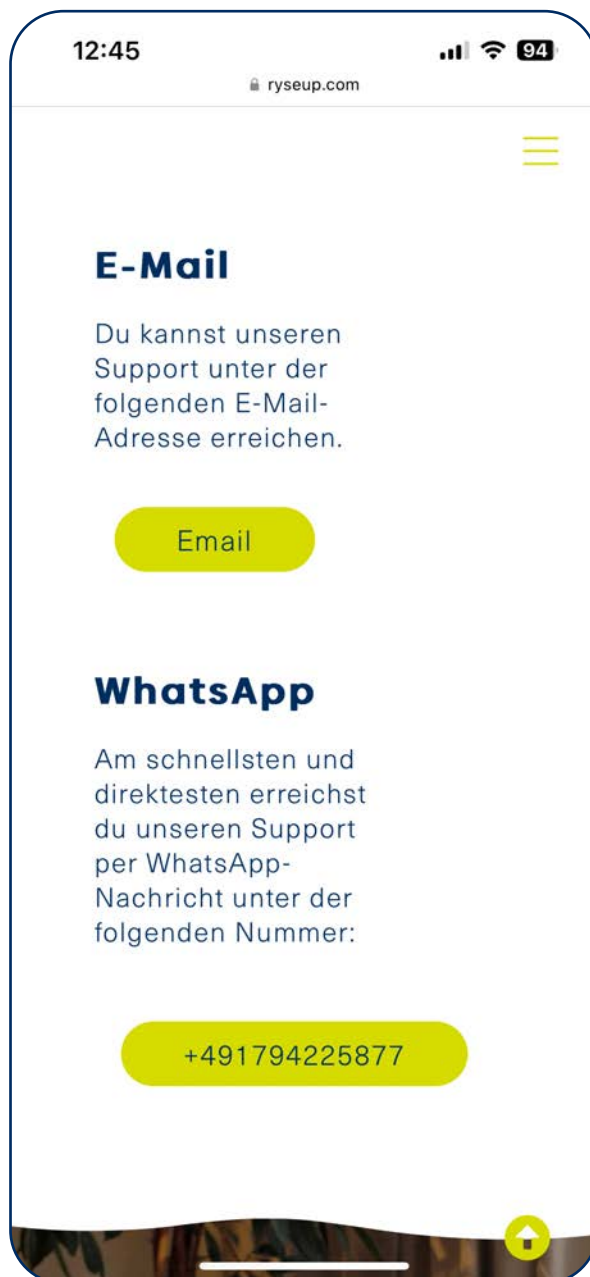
12:45

94

ryseup.com

E-Mail

Du kannst unseren Support unter der folgenden E-Mail-Adresse erreichen.

Email

WhatsApp

Am schnellsten und direktesten erreichst du unseren Support per WhatsApp-Nachricht unter der folgenden Nummer:

+491794225877